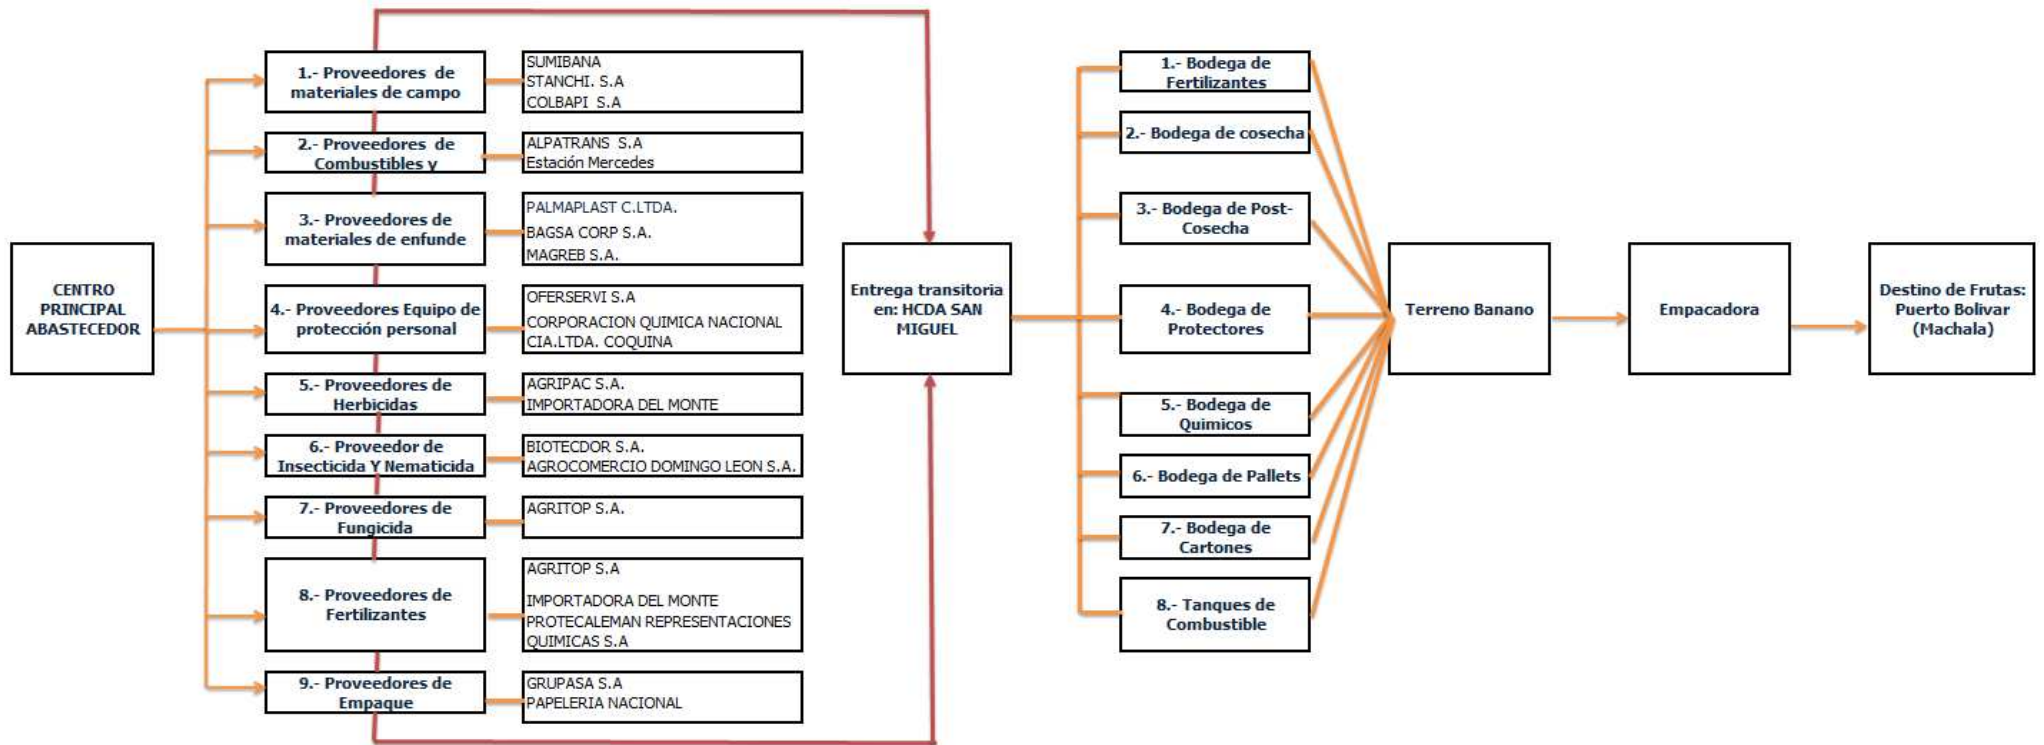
CENTRO PRINCIPAL ABASTECEDOR

1.- Proveedores de materiales de campo

SUMIBANA
STANCHI. S.A
COLBAPI S.A

2.- Proveedores de Combustibles y

ALPATRANS S.A
Estación Mercedes

3.- Proveedores de materiales de enfunde

PALMAPLAST C.LTDA.
BAGSA CORP S.A.
MAGREB S.A.

4.- Proveedores Equipo de protección personal

OFERSERVI S.A
CORPORACION QUIMICA NACIONAL
CIA.LTDA. COQUINA

5.- Proveedores de Herbicidas

AGRIPAC S.A.
IMPORTADORA DEL MONTE

6.- Proveedor de Insecticida Y Nematicida

BIOTECDOR S.A.
AGROCOMERCIO DOMINGO LEON S.A.

7.- Proveedores de Fungicida

AGRITOP S.A.

8.- Proveedores de Fertilizantes

AGRITOP S.A
IMPORTADORA DEL MONTE
PROTECALEMAN REPRESENTACIONES QUIMICAS S.A

9.- Proveedores de Empaque

GRUPASA S.A
PAPELERIA NACIONAL

Entrega transitoria en: HCDA SAN MIGUEL

1.- Bodega de Fertilizantes

2.- Bodega de cosecha

3.- Bodega de Post-Cosecha

4.- Bodega de Protectores

5.- Bodega de Quimicos

6.- Bodega de Pallets

7.- Bodega de Cartones

8.- Tanques de Combustible

Terreno Banano

Empacadora

Destino de Frutas: Puerto Bolivar (Machala)